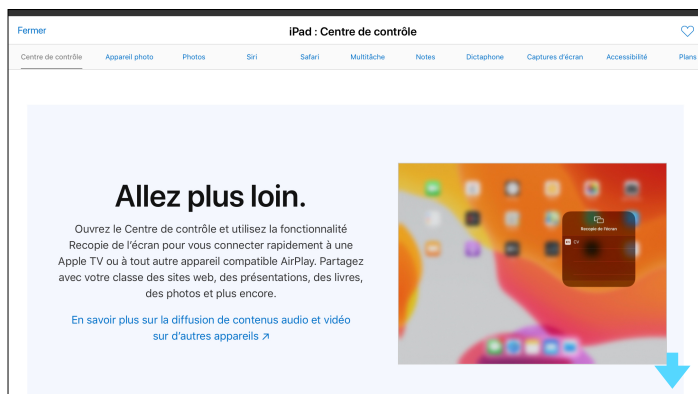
Fermer

iPad : Centre de contrôle

Centre de contrôle Appareil photo Photos Siri Safari Multitâche Notes Dictaphone Captures d'écran Accessibilité Plans

Allez plus loin.

Ouvrez le Centre de contrôle et utilisez la fonctionnalité Recopie de l'écran pour vous connecter rapidement à une Apple TV ou à tout autre appareil compatible AirPlay. Partagez avec votre classe des sites web, des présentations, des livres, des photos et plus encore.

En savoir plus sur la diffusion de contenus audio et vidéo sur d'autres appareils ↗

Recopie de l'écran

TV